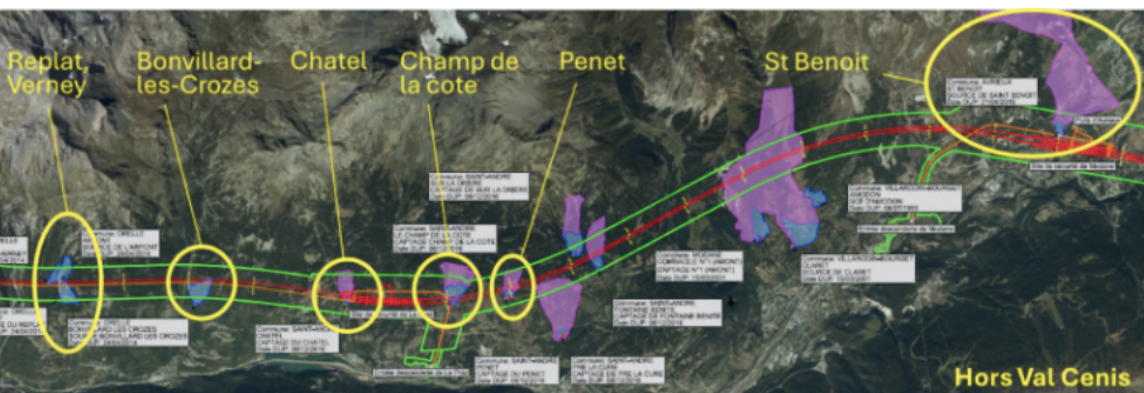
Replat, Verney

Bonvillard-les-Crozes

Chatel

Champ de la cote

Penet

St Benoit

Commune : AVRIEUX
ST BENOIT
SOURCE DE SAINT BENOIT
Date DUP : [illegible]

Commune : SAINT-ANDRE
SUR LA DIBERE
CAPTAGE DE SUR LA DIBERE
Date DUP : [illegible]

Commune : SAINT-ANDRE
LE CHAMP DE LA COTE
CAPTAGE CHAMP DE LA COTE
Date DUP : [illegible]

Commune : VILLARODIN-BOURGET
AMODON
SCE D'AMODON
Date DUP : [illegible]

Commune : VILLARODIN-BOURGET
CLARET
SOURCE DE CLARET
Date DUP : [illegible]

Commune : MODANE
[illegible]
CAPTAGE N°1 (AMONT)
Date DUP : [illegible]

Commune : SAINT-ANDRE
FONTAINE BENITE
CAPTAGE DE FONTAINE BENITE
Date DUP : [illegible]

Commune : SAINT-ANDRE
PENET
CAPTAGE DU PENET
Date DUP : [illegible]

Commune : SAINT-ANDRE
PRE LA CURE
CAPTAGE DE PRE LA CURE
Date DUP : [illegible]

Commune : SAINT-ANDRE
CHATEL
CAPTAGE DU CHATEL
Date DUP : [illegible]

BONVILLARD LES CROZES
SOURCE BONVILLARD LES CROZES

Commune : ORELLE
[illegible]

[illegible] DU REPLAT

Hors Val Cenis